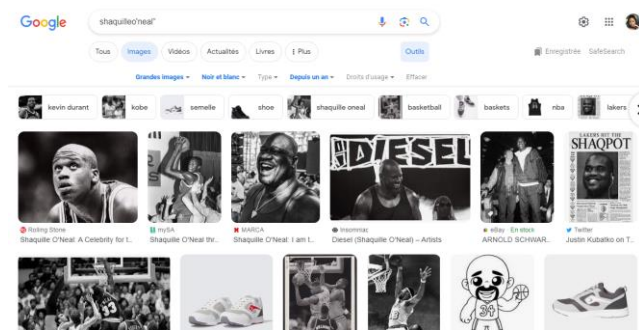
Google

shaquilleo'neal"

Tous Images Vidéos Actualités Livres ⋮ Plus Outils

Enregistrée SafeSearch

Grandes images ▾ Noir et blanc ▾ Type ▾ Depuis un an ▾ Droits d'usage ▾ Effacer

kevin durant kobe semelle shoe shaquille oneal basketball baskets nba lakers

DIESEL

LAKERS BET THE SHAQPOT

Rolling Stone
Shaquille O'Neal: A Celebrity for t...

mySA
Shaquille O'Neal thr...

MARCA
Shaquille O'Neal: I am l...

Insomniac
Diesel (Shaquille O'Neal) – Artists

eBay En stock
ARNOLD SCHWAR...

Twitter
Justin Kubatko on T...

33

34